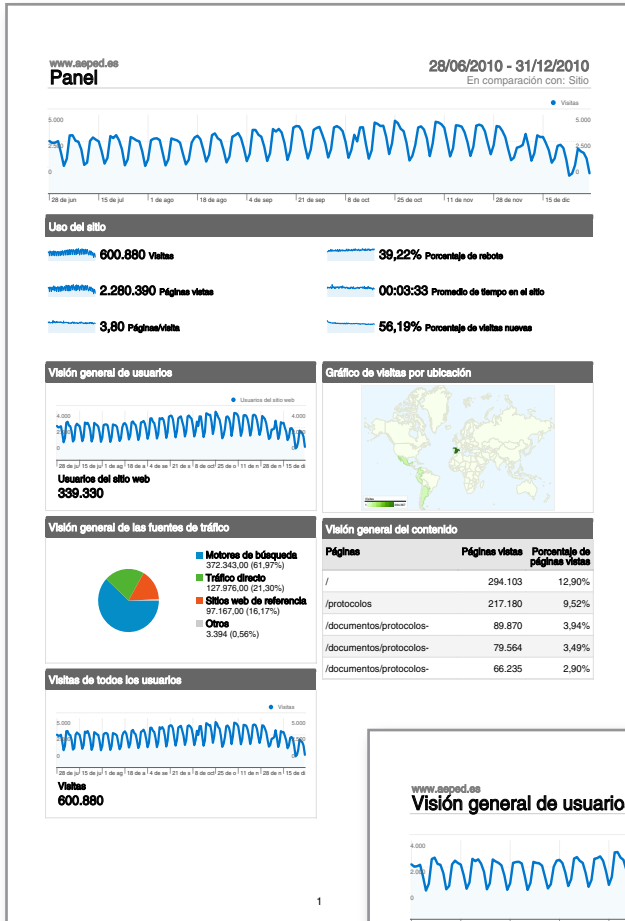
www.aeped.es
Panel

28/06/2010 - 31/12/2010
En comparación con: Sitio

Visitas

5.000
2.500
0

5.000
2.500
0

28 de jun | 15 de jul | 1 de ago | 18 de ago | 4 de sep | 21 de sep | 8 de oct | 25 de oct | 11 de nov | 28 de nov | 15 de dic

Uso del sitio

600.880 Visitas
2.280.390 Páginas vistas
3,80 Páginas/visita
39,22% Porcentaje de rebote
00:03:33 Promedio de tiempo en el sitio
56,19% Porcentaje de visitas nuevas

Visión general de usuarios

Usuarios del sitio web
4.000
2.000
0
28 de jun | 15 de jul | 1 de ag | 18 de ag | 4 de se | 21 de s | 8 de oc | 25 de o | 11 de n | 28 de n | 15 de di
Usuarios del sitio web
339.330

Gráfico de visitas por ubicación

Visión general de las fuentes de tráfico

Motores de búsqueda
372.343,00 (61,97%)
Tráfico directo
127.976,00 (21,30%)
Sitios web de referencia
97.167,00 (16,17%)
Otros
3.394 (0,56%)

Visión general del contenido

| Páginas | Páginas vistas | Porcentaje de páginas vistas |
|---|---|---|
| / | 294.103 | 12,90% |
| /protocolos | 217.180 | 9,52% |
| /documentos/protocolos- | 89.870 | 3,94% |
| /documentos/protocolos- | 79.564 | 3,49% |
| /documentos/protocolos- | 66.235 | 2,90% |

Visitas de todos los usuarios

Visitas
5.000
2.500
0
28 de jun | 15 de jul | 1 de ag | 18 de ag | 4 de se | 21 de s | 8 de oc | 25 de o | 11 de n | 28 de n | 15 de di
Visitas
600.880

1

www.aeped.es
Visión general de usuario
4.000
2.000
0